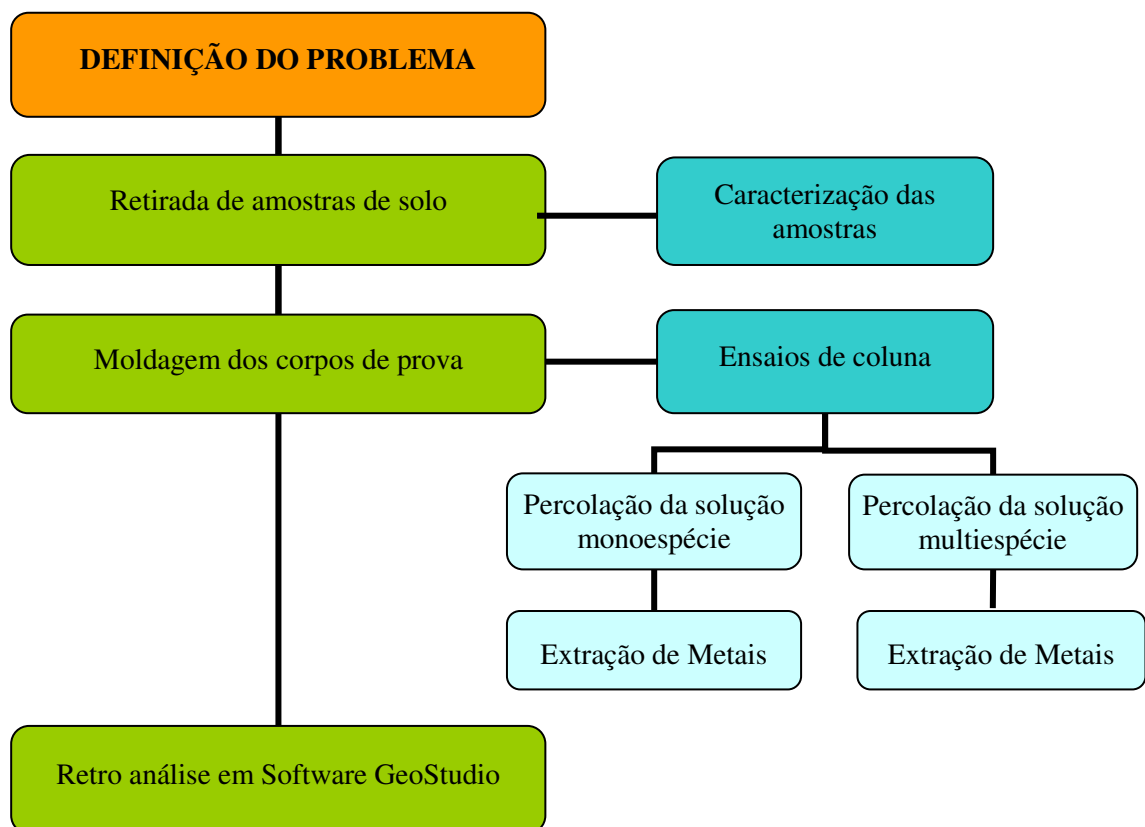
DEFINIÇÃO DO PROBLEMA

Retirada de amostras de solo

Caracterização das amostras

Moldagem dos corpos de prova

Ensaios de coluna

Percolação da solução monoespécie

Percolação da solução multiespécie

Extração de Metais

Extração de Metais

Retro análise em Software GeoStudio